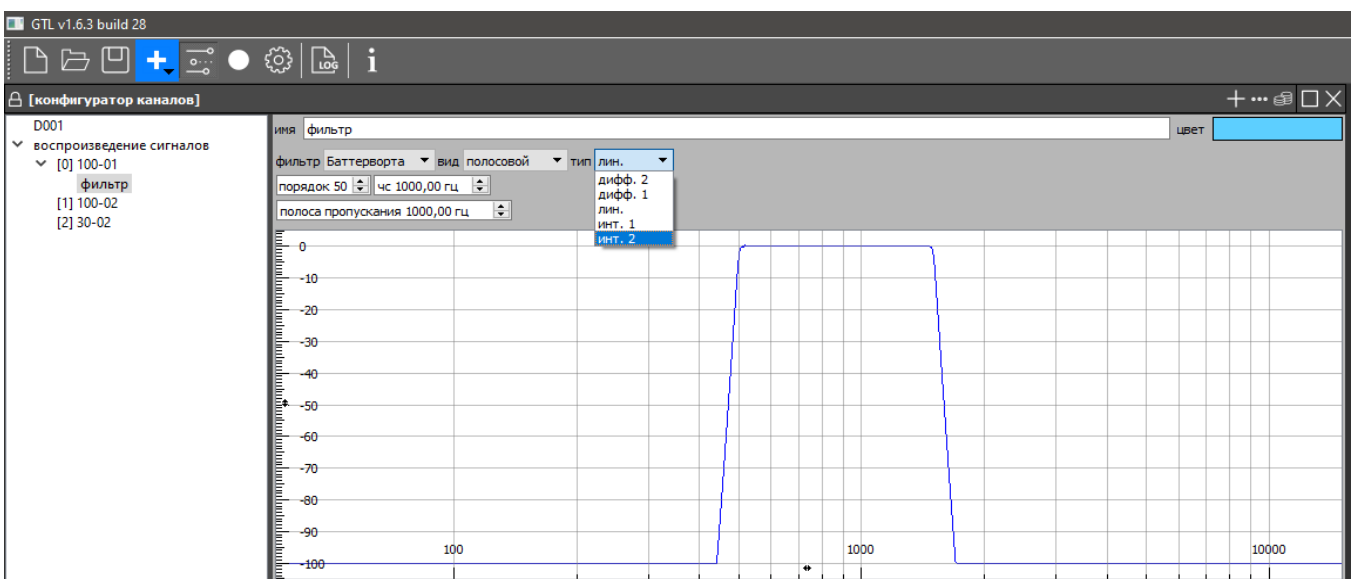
GTL v1.6.3 build 28

LOG

i

[конфигуратор каналов]

D001
воспроизведение сигналов
[0] 100-01
фильтр
[1] 100-02
[2] 30-02

имя фильтр

цвет

фильтр Баттерворта вид полосовой тип лин.

дифф. 2
дифф. 1
лин.
инт. 1
инт. 2

порядок 50 чс 1000,00 гц

полоса пропускания 1000,00 гц

0
-10
-20
-30
-40
-50
-60
-70
-80
-90
-100

100
1000
10000